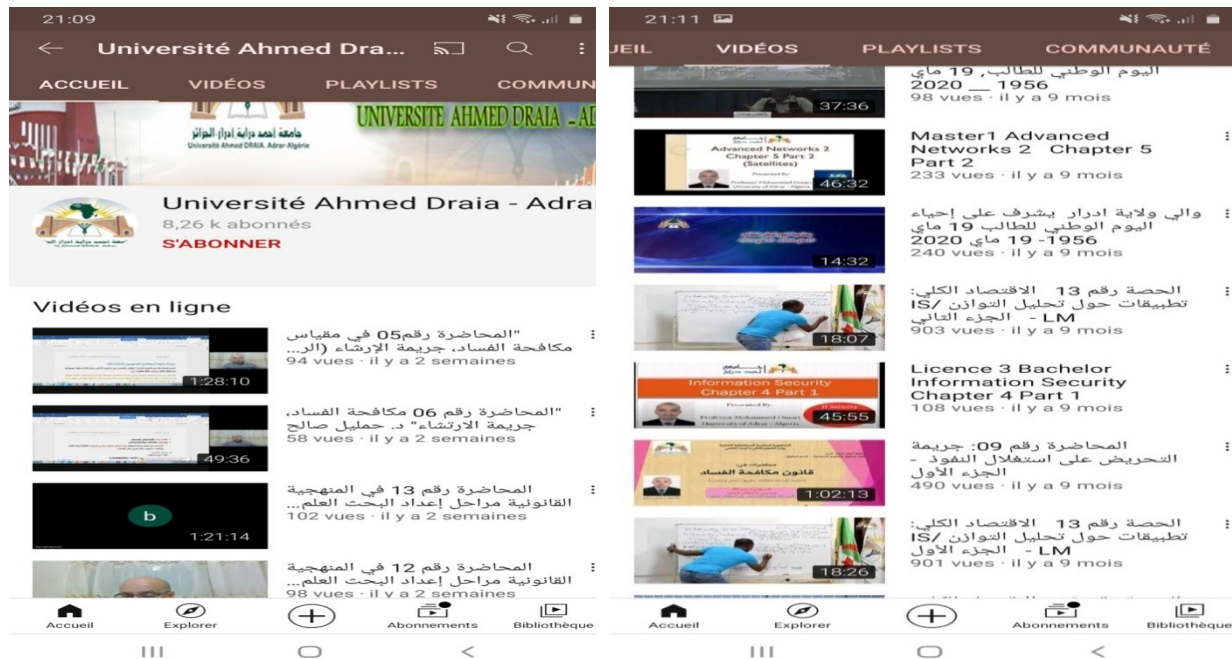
21:09

Université Ahmed Dra...

ACCUEIL VIDÉOS PLAYLISTS COMMUN

جامعة أحمد دراية أدرار الجزائر
Université Ahmed DRAIA. Adrar-Algérie
UNIVERSITE AHMED DRAIA - AD

Université Ahmed Draia - Adrar
8,26 k abonnés
S'ABONNER

Vidéos en ligne

1:28:10
"المحاضرة رقم05 في مقياس مكافحة الفساد، جريمة الإرشاء (الر...
94 vues · il y a 2 semaines

49:36
"المحاضرة رقم 06 مكافحة الفساد، جريمة الارتشاء" د. حمليل صالح
58 vues · il y a 2 semaines

b
1:21:14
المحاضرة رقم 13 في المنهجية القانونية مراحل إعداد البحث العلم...
102 vues · il y a 2 semaines

المحاضرة رقم 12 في المنهجية القانونية مراحل إعداد البحث العلم...
98 vues · il y a 2 semaines

Accueil Explorer Abonnements Bibliothèque

21:11

UEIL VIDÉOS PLAYLISTS COMMUNAUTÉ

37:36
اليوم الوطني للطالب, 19 ماي 2020 __ 1956
98 vues · il y a 9 mois

Advanced Networks 2 Chapter 5 Part 2 (Satellites)
Presented by
46:32
Master1 Advanced Networks 2 Chapter 5 Part 2
233 vues · il y a 9 mois

14:32
والي ولاية ادرار يشرف على إحياء اليوم الوطني للطالب 19 ماي 2020 -19 ماي 1956
240 vues · il y a 9 mois

18:07
الحصة رقم 13 الاقتصاد الكلي: تطبيقات حول تحليل التوازن /IS LM - الجزء الثاني
903 vues · il y a 9 mois

Information Security Chapter 4 Part 1
Presented by
45:55
Licence 3 Bachelor Information Security Chapter 4 Part 1
108 vues · il y a 9 mois

محاضرات في قانون مكافحة الفساد
1:02:13
المحاضرة رقم 09: جريمة التحريض على استغلال النفوذ - الجزء الأول
490 vues · il y a 9 mois

18:26
الحصة رقم 13 الاقتصاد الكلي: تطبيقات حول تحليل التوازن /IS LM - الجزء الأول
901 vues · il y a 9 mois

Accueil Explorer Abonnements Bibliothèque